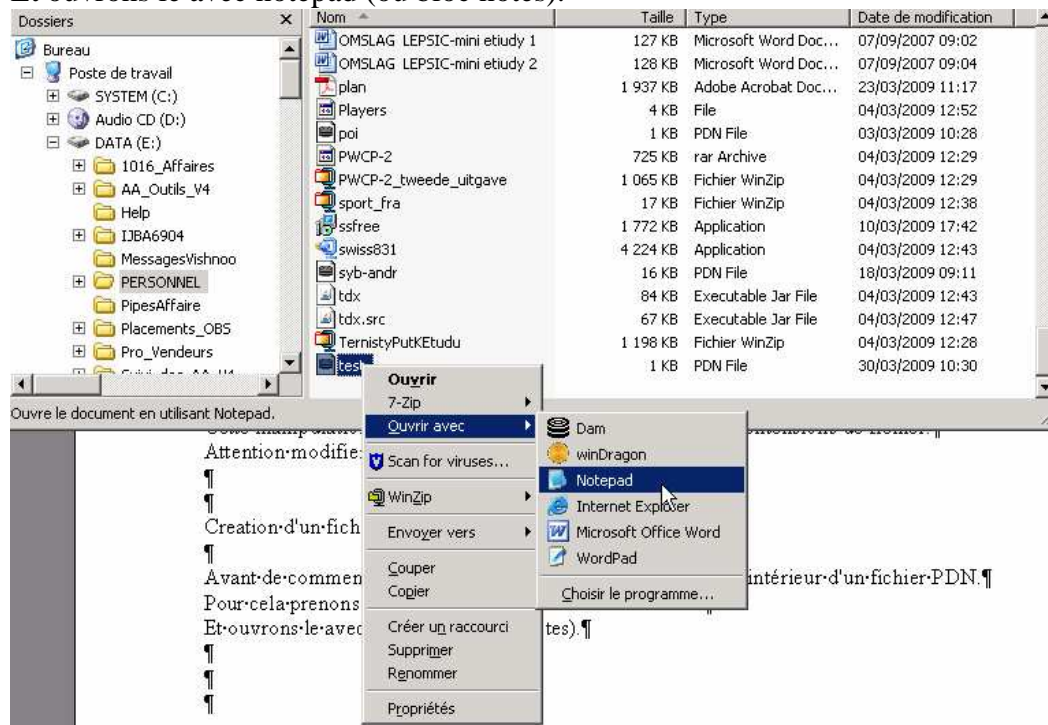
Et ouvrons-le avec notepad (ou bloc-notes).

Dossiers ×
Bureau
Poste de travail
SYSTEM (C:)
Audio CD (D:)
DATA (E:)
1016_Affaires
AA_Outils_V4
Help
IJBA6904
MessagesVishnoo
PERSONNEL
PipesAffaire
Placements_OBS
Pro_Vendeurs
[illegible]

| Nom | Taille | Type | Date de modification |
|---|---|---|---|
| OMSLAG LEPSIC-mini etiudy 1 | 127 KB | Microsoft Word Doc... | 07/09/2007 09:02 |
| OMSLAG LEPSIC-mini etiudy 2 | 128 KB | Microsoft Word Doc... | 07/09/2007 09:04 |
| plan | 1 937 KB | Adobe Acrobat Doc... | 23/03/2009 11:17 |
| Players | 4 KB | File | 04/03/2009 12:52 |
| poi | 1 KB | PDN File | 03/03/2009 10:28 |
| PWCP-2 | 725 KB | rar Archive | 04/03/2009 12:29 |
| PWCP-2_tweede_uitgave | 1 065 KB | Fichier WinZip | 04/03/2009 12:29 |
| sport_fra | 17 KB | Fichier WinZip | 04/03/2009 12:38 |
| ssfree | 1 772 KB | Application | 10/03/2009 17:42 |
| swiss831 | 4 224 KB | Application | 04/03/2009 12:43 |
| syb-andr | 16 KB | PDN File | 18/03/2009 09:11 |
| tdx | 84 KB | Executable Jar File | 04/03/2009 12:43 |
| tdx.src | 67 KB | Executable Jar File | 04/03/2009 12:47 |
| TernistyPutKEtudu | 1 198 KB | Fichier WinZip | 04/03/2009 12:28 |
| test | 1 KB | PDN File | 30/03/2009 10:30 |

Ouvre le document en utilisant Notepad.

Ouvrir
7-Zip
Ouvrir avec
Scan for viruses...
WinZip
Envoyer vers
Couper
Copier
Créer un raccourci
Supprimer
Renommer
Propriétés

Dam
winDragon
Notepad
Internet Explorer
Microsoft Office Word
WordPad
Choisir le programme...

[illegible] extensions de fichier.¶
Attention·modifie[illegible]
¶
¶
Creation·d'un·fich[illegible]
¶
Avant·de·commen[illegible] intérieur·d'un·fichier·PDN.¶
Pour·cela·prenons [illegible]
Et·ouvrons·le·avec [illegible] tes).¶
¶
¶
¶